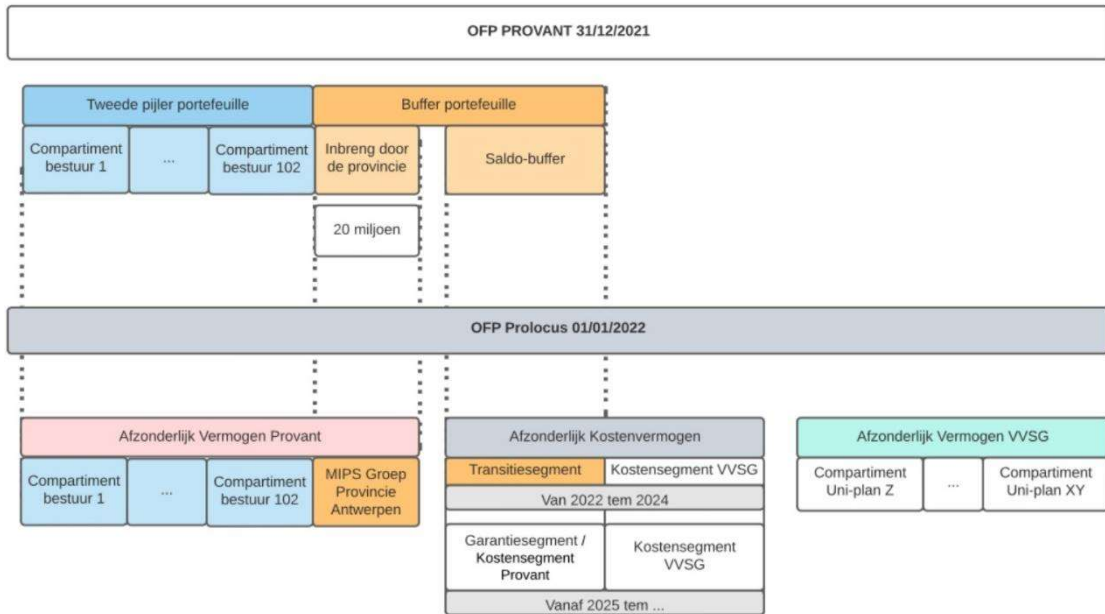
OFP PROVANT 31/12/2021

Tweede pijler portefeuille

Buffer portefeuille

Compartiment bestuur 1

...

Compartiment bestuur 102

Inbreng door de provincie

Saldo-buffer

20 miljoen

OFP Prolocus 01/01/2022

Afzonderlijk Vermogen Provant

Compartiment bestuur 1

...

Compartiment bestuur 102

MIPS Groep Provincie Antwerpen

Afzonderlijk Kostenvermogen

Transitiesegment

Kostensegment VVSG

Van 2022 tem 2024

Garantiesegment / Kostensegment Provant

Kostensegment VVSG

Vanaf 2025 tem ...

Afzonderlijk Vermogen VVSG

Compartiment Uni-plan Z

...

Compartiment Uni-plan XY